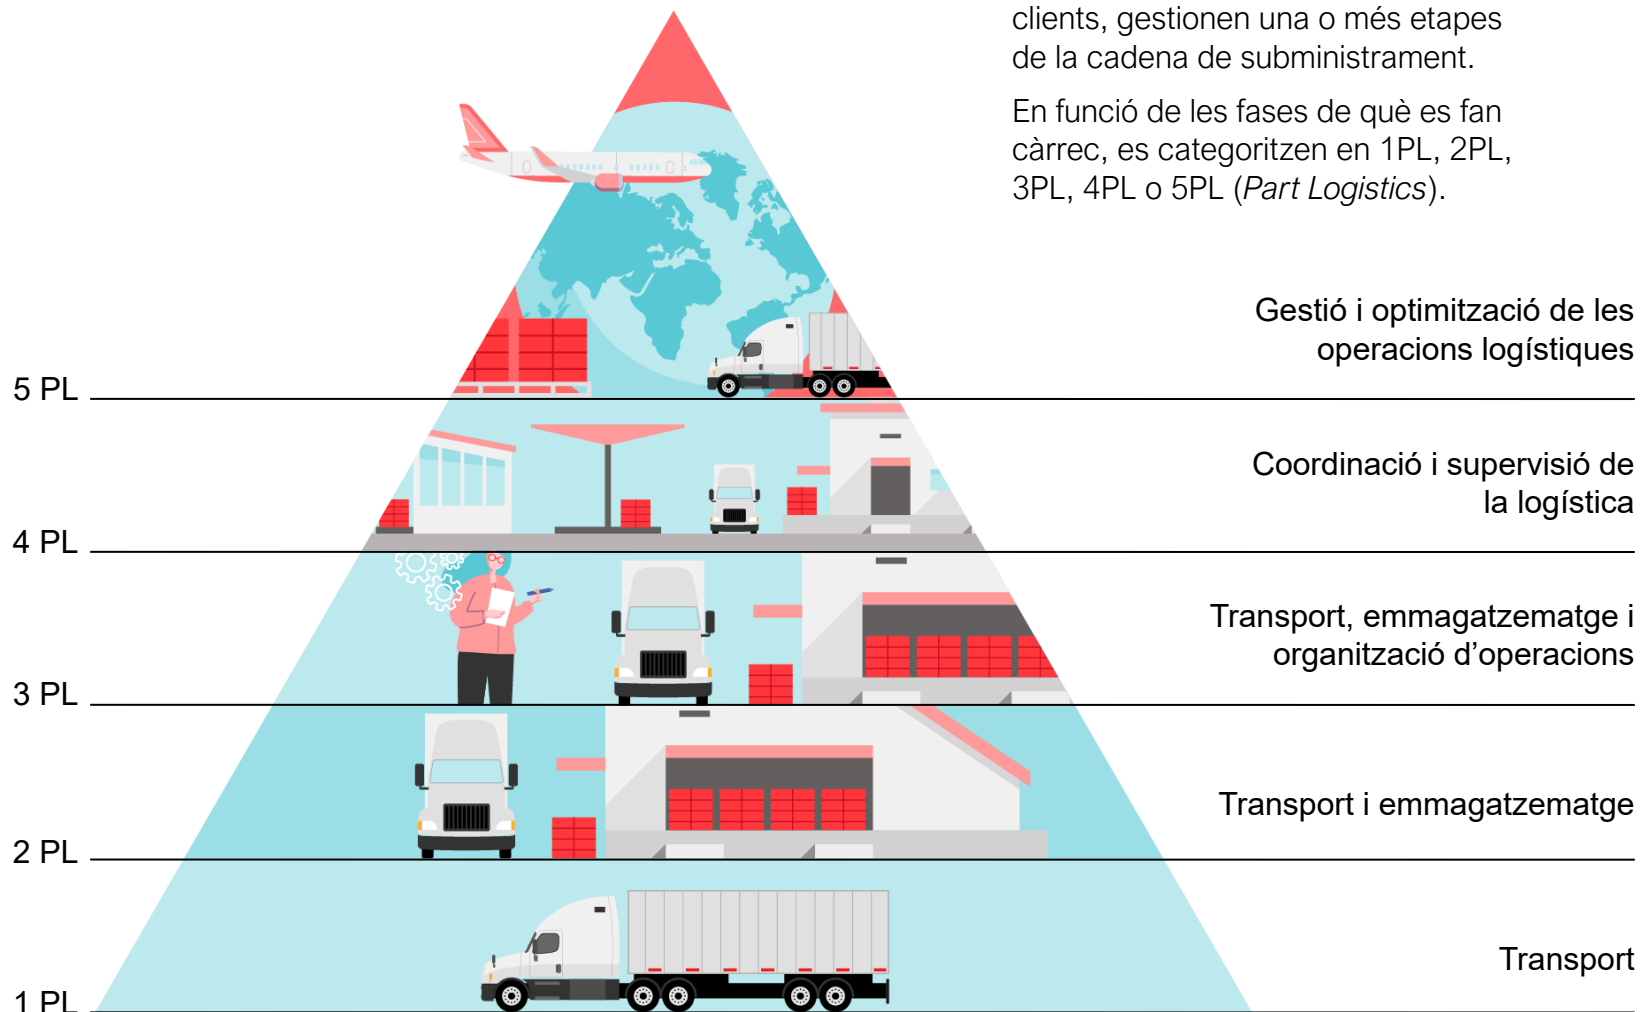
clients, gestionen una o més etapes de la cadena de subministrament.

En funció de les fases de què es fan càrrec, es categoritzen en 1PL, 2PL, 3PL, 4PL o 5PL (*Part Logistics*).

Gestió i optimització de les operacions logístiques

5 PL

Coordinació i supervisió de la logística

4 PL

Transport, emmagatzematge i organització d’operacions

3 PL

Transport i emmagatzematge

2 PL

Transport

1 PL